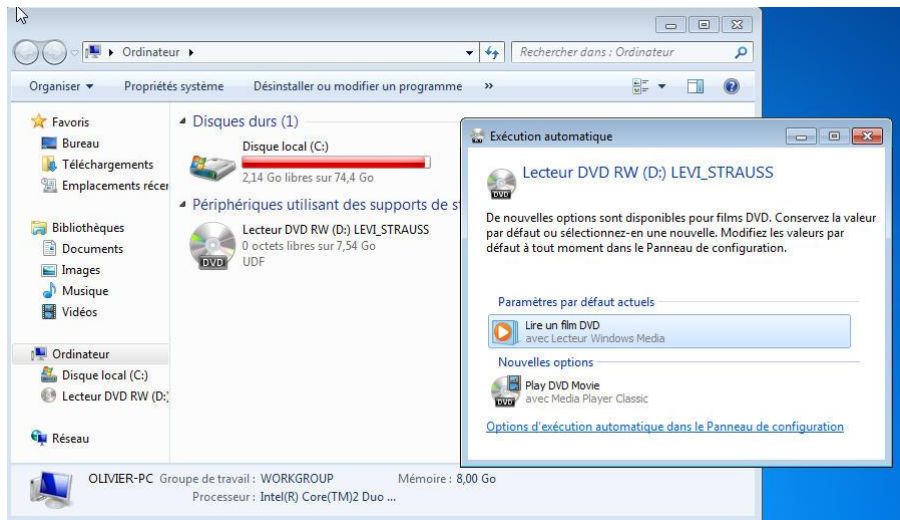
Ordinateur ▸

Rechercher dans : Ordinateur

Organiser ▾ Propriétés système Désinstaller ou modifier un programme »

Favoris
Bureau
Téléchargements
Emplacements récer

Bibliothèques
Documents
Images
Musique
Vidéos

Ordinateur
Disque local (C:)
Lecteur DVD RW (D:)

Réseau

Disques durs (1)

Disque local (C:)
2,14 Go libres sur 74,4 Go

Périphériques utilisant des supports de s

Lecteur DVD RW (D:) LEVI_STRAUSS
0 octets libres sur 7,54 Go
UDF

DVD

OLIVIER-PC Groupe de travail : WORKGROUP Mémoire : 8,00 Go
Processeur : Intel(R) Core(TM)2 Duo ...

Exécution automatique

Lecteur DVD RW (D:) LEVI_STRAUSS

DVD

De nouvelles options sont disponibles pour films DVD. Conservez la valeur par défaut ou sélectionnez-en une nouvelle. Modifiez les valeurs par défaut à tout moment dans le Panneau de configuration.

Paramètres par défaut actuels

Lire un film DVD
avec Lecteur Windows Media

Nouvelles options

Play DVD Movie
avec Media Player Classic

Options d'exécution automatique dans le Panneau de configuration